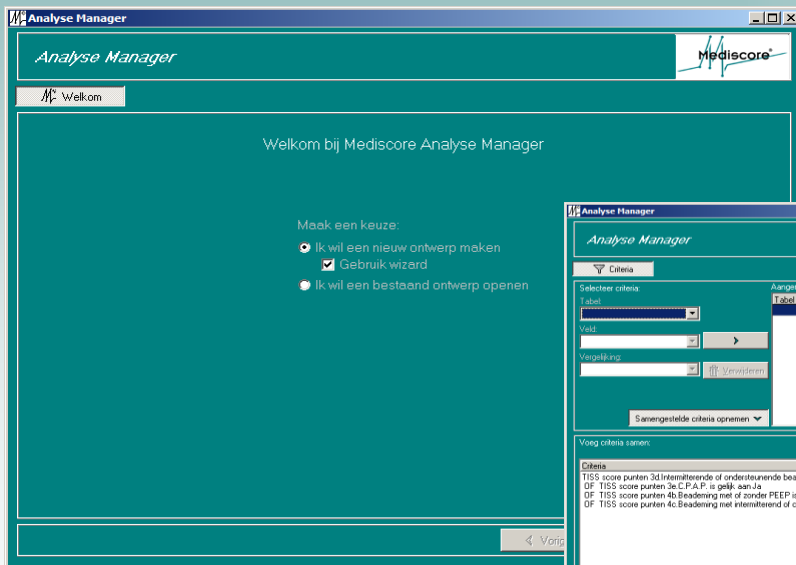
Analyse Manager

Analyse Manager

Mediscore

Welkom

Welkom bij Mediscore Analyse Manager

Maak een keuze:
Ik wil een nieuw ontwerp maken
Gebruik wizard
Ik wil een bestaand ontwerp openen

Vorig

Analyse Manager

Analyse Manager

Criteria

Selecteer criteria:
Tabel:
Veld:
Vergelijking:
Verwijderen
Samengestelde criteria opnemen

Aange
Tabel

Voeg criteria samen:

Criteria
TISS score punten 3d.Intermitterende of ondersteunende bea
OF TISS score punten 3e.C.P.A.P. is gelijk aan Ja
OF TISS score punten 4b.Beademing met of zonder PEEP i
OF TISS score punten 4c.Beademing met intermitterend of c